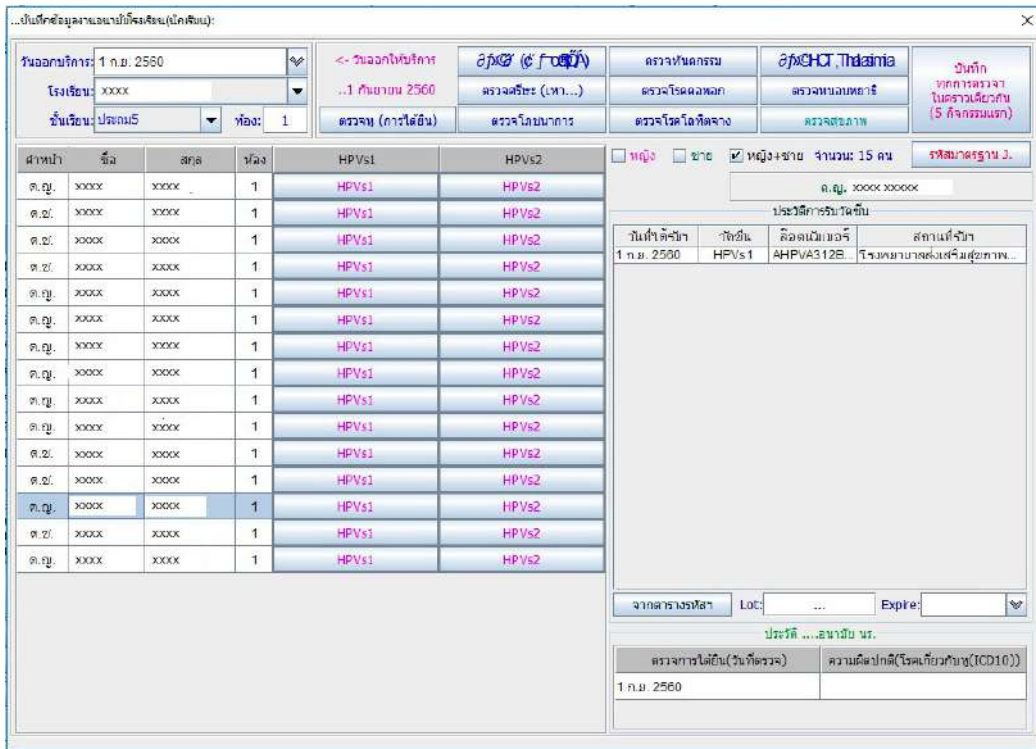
...บันทึกข้อมูลงานอนามัยโรงเรียน(นักเรียน):

วันออกบริการ: 1 ก.ย. 2560
โรงเรียน: xxxx
ชั้นเรียน: ประถม5
ห้อง: 1

<- วันออกให้บริการ
...1 กันยายน 2560
ตรวจหู (การได้ยิน)

∂ƒx◊ (¢ ƒ¤◊)
ตรวจศีรษะ (เหา...)
ตรวจโภชนาการ

ตรวจทันตกรรม
ตรวจโรคคอพอก
ตรวจโรคโลหิตจาง

∂ƒxCHCT, Thalasimia
ตรวจหนอนพยาธิ
ตรวจสุขภาพ

บันทึก ทุกการตรวจ ในคราวเดียวกัน (5 กิจกรรมแรก)

| คำนำ | ชื่อ | สกุล | ห้อง | HPVs1 | HPVs2 |
|---|---|---|---|---|---|
| ด.ญ. | xxxx | xxxx | 1 | HPVs1 | HPVs2 |
| ด.ช. | xxxx | xxxx | 1 | HPVs1 | HPVs2 |
| ด.ช. | xxxx | xxxx | 1 | HPVs1 | HPVs2 |
| ด.ช. | xxxx | xxxx | 1 | HPVs1 | HPVs2 |
| ด.ญ. | xxxx | xxxx | 1 | HPVs1 | HPVs2 |
| ด.ญ. | xxxx | xxxx | 1 | HPVs1 | HPVs2 |
| ด.ญ. | xxxx | xxxx | 1 | HPVs1 | HPVs2 |
| ด.ญ. | xxxx | xxxx | 1 | HPVs1 | HPVs2 |
| ด.ญ. | xxxx | xxxx | 1 | HPVs1 | HPVs2 |
| ด.ญ. | xxxx | xxxx | 1 | HPVs1 | HPVs2 |
| ด.ช. | xxxx | xxxx | 1 | HPVs1 | HPVs2 |
| ด.ช. | xxxx | xxxx | 1 | HPVs1 | HPVs2 |
| ด.ญ. | xxxx | xxxx | 1 | HPVs1 | HPVs2 |
| ด.ช. | xxxx | xxxx | 1 | HPVs1 | HPVs2 |
| ด.ญ. | xxxx | xxxx | 1 | HPVs1 | HPVs2 |

หญิง ชาย หญิง+ชาย จำนวน: 15 คน
รหัสมาตรฐาน J.
ด.ญ. xxxx xxxxx

ประวัติการรับวัคซีน

| วันที่ได้รับ | วัคซีน | ล็อตนัมเบอร์ | สถานที่รับ |
|---|---|---|---|
| 1 ก.ย. 2560 | HPVs1 | AHPVA312B... | โรงพยาบาลส่งเสริมสุขภาพ... |

จากตารางรหัส
Lot: ...
Expire:

ประวัติ ....อนามัย นร.

| ตรวจการได้ยิน(วันที่ตรวจ) | ความผิดปกติ(โรคเกี่ยวกับหู(ICD10)) |
|---|---|
| 1 ก.ย. 2560 | |